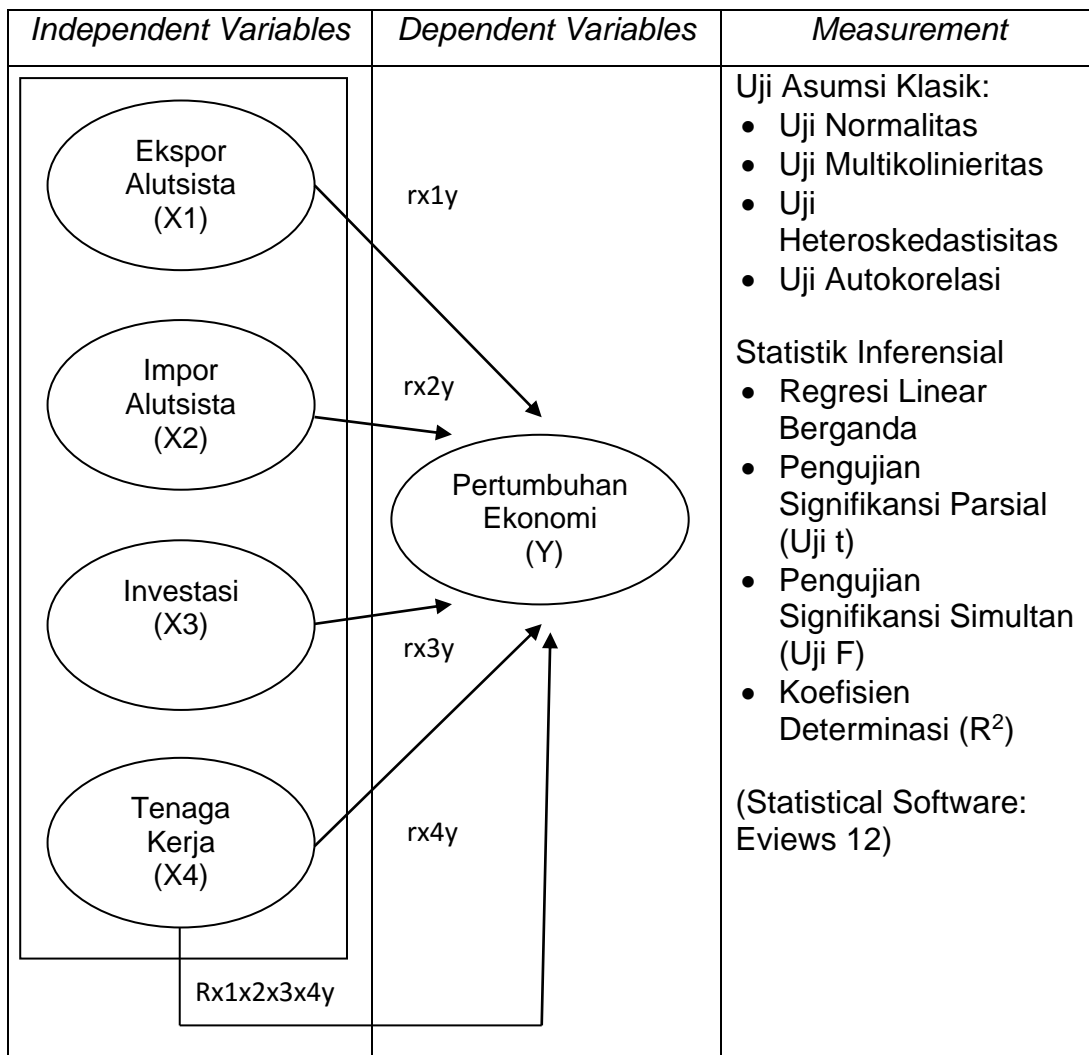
| *Independent Variables* | *Dependent Variables* | *Measurement* |
|---|---|---|
| Ekspor Alutsista (X1)<br>Impor Alutsista (X2)<br>Investasi (X3)<br>Tenaga Kerja (X4) | rx1y<br>rx2y<br>Pertumbuhan Ekonomi (Y)<br>rx3y<br>rx4y<br>Rx1x2x3x4y | Uji Asumsi Klasik:<br>• Uji Normalitas<br>• Uji Multikolinieritas<br>• Uji Heteroskedastisitas<br>• Uji Autokorelasi<br><br>Statistik Inferensial<br>• Regresi Linear Berganda<br>• Pengujian Signifikansi Parsial (Uji t)<br>• Pengujian Signifikansi Simultan (Uji F)<br>• Koefisien Determinasi ($R^2$)<br><br>(Statistical Software: Eviews 12) |